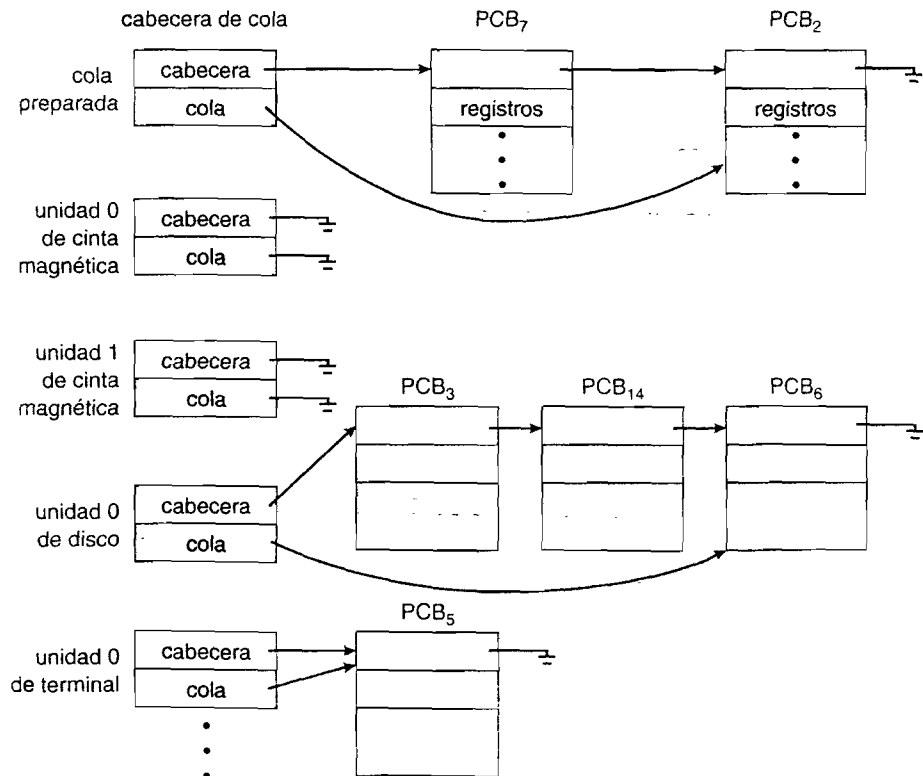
cabecera de cola

$PCB_7$

$PCB_2$

cola preparada

cabecera

cola

registros

registros

unidad 0 de cinta magnética

cabecera

cola

unidad 1 de cinta magnética

cabecera

cola

$PCB_3$

$PCB_{14}$

$PCB_6$

unidad 0 de disco

cabecera

cola

$PCB_5$

unidad 0 de terminal

cabecera

cola